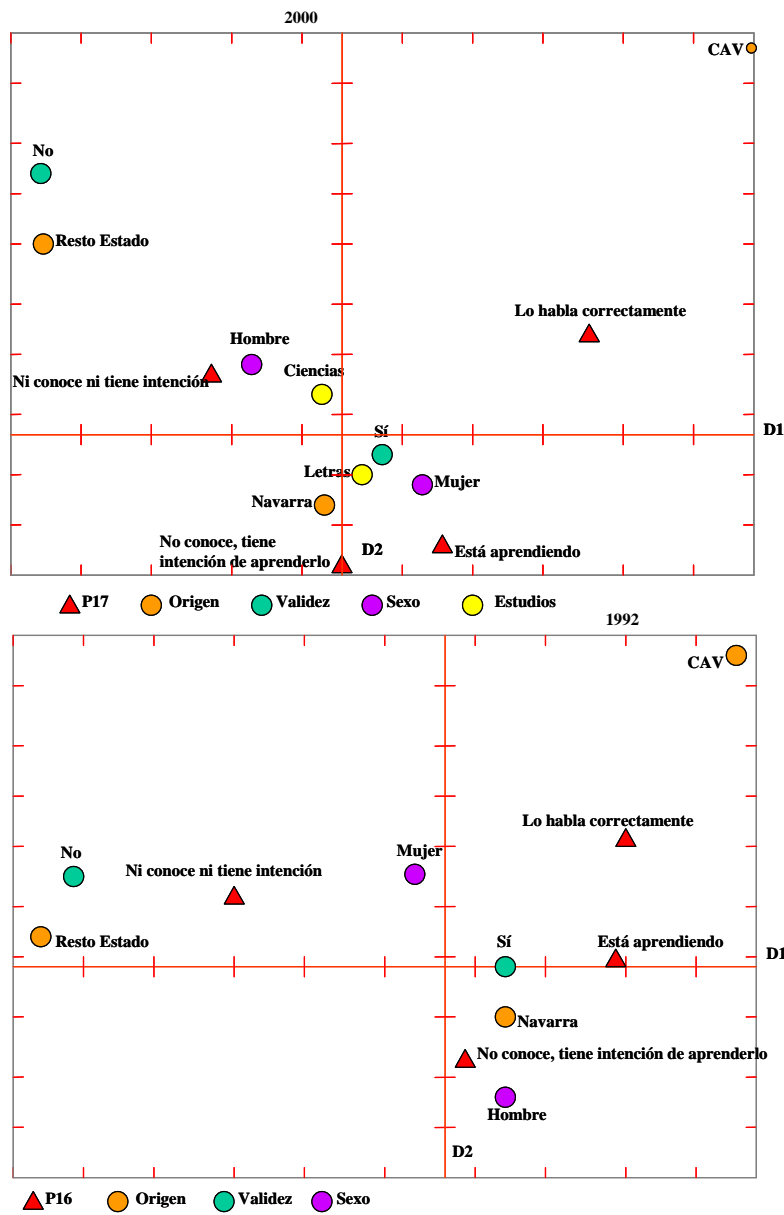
2000

CAV

No

Resto Estado

Lo habla correctamente

Hombre

Ni conoce ni tiene intención

Ciencias

D1

Sí

Letras

Mujer

Navarra

No conoce, tiene intención de aprenderlo

D2

Está aprendiendo

P17 Origen Validez Sexo Estudios

1992

CAV

Lo habla correctamente

No

Ni conoce ni tiene intención

Mujer

Resto Estado

Sí

Está aprendiendo

D1

Navarra

No conoce, tiene intención de aprenderlo

Hombre

D2

P16 Origen Validez Sexo